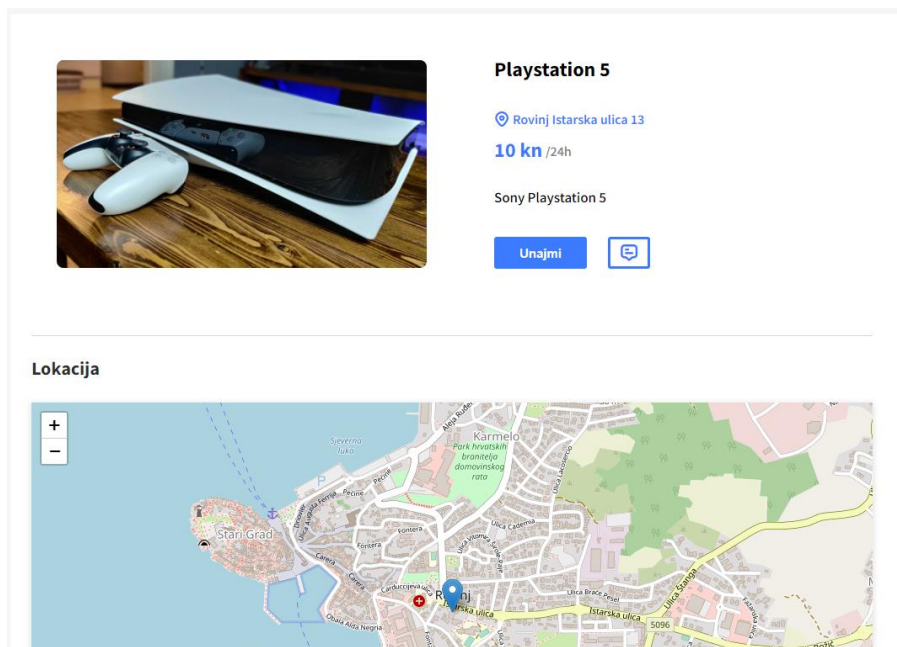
Playstation 5

Rovinj Istarska ulica 13

10 kn /24h

Sony Playstation 5

Unajmi

Lokacija

+
−

Sjeverna luka

Karmelo

Park hrvatskih branitelja domovinskog rata

Stari Grad

Ulica Cademia

Carera

Fontera

Pećine

Obala Alda Negrija

Carduccijeva ulica

Istarska ulica

Ulica Braće Pesel

Ulica Lacosercio

5096

Rovinj